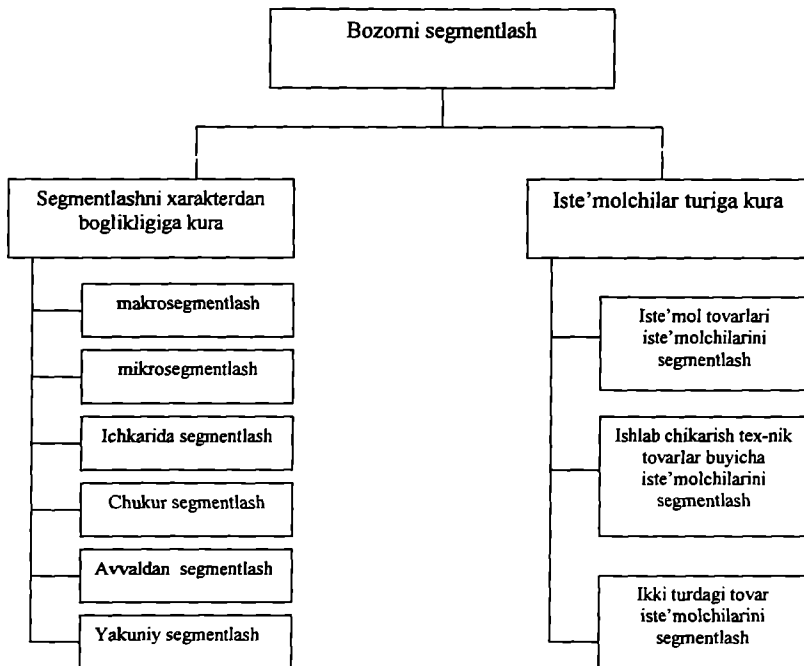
Bozorni segmentlash

Segmentlashni xarakterdan boglikligiga kura

makrosegmentlash

mikrosegmentlash

Ichkarida segmentlash

Chukur segmentlash

Avvaldan segmentlash

Yakuniy segmentlash

Iste'molchilar turiga kura

Iste'mol tovarlari iste'molchilarini segmentlash

Ishlab chikarish tex-nik tovarlar buyicha iste'molchilarini segmentlash

Ikki turdagi tovar iste'molchilarini segmentlash